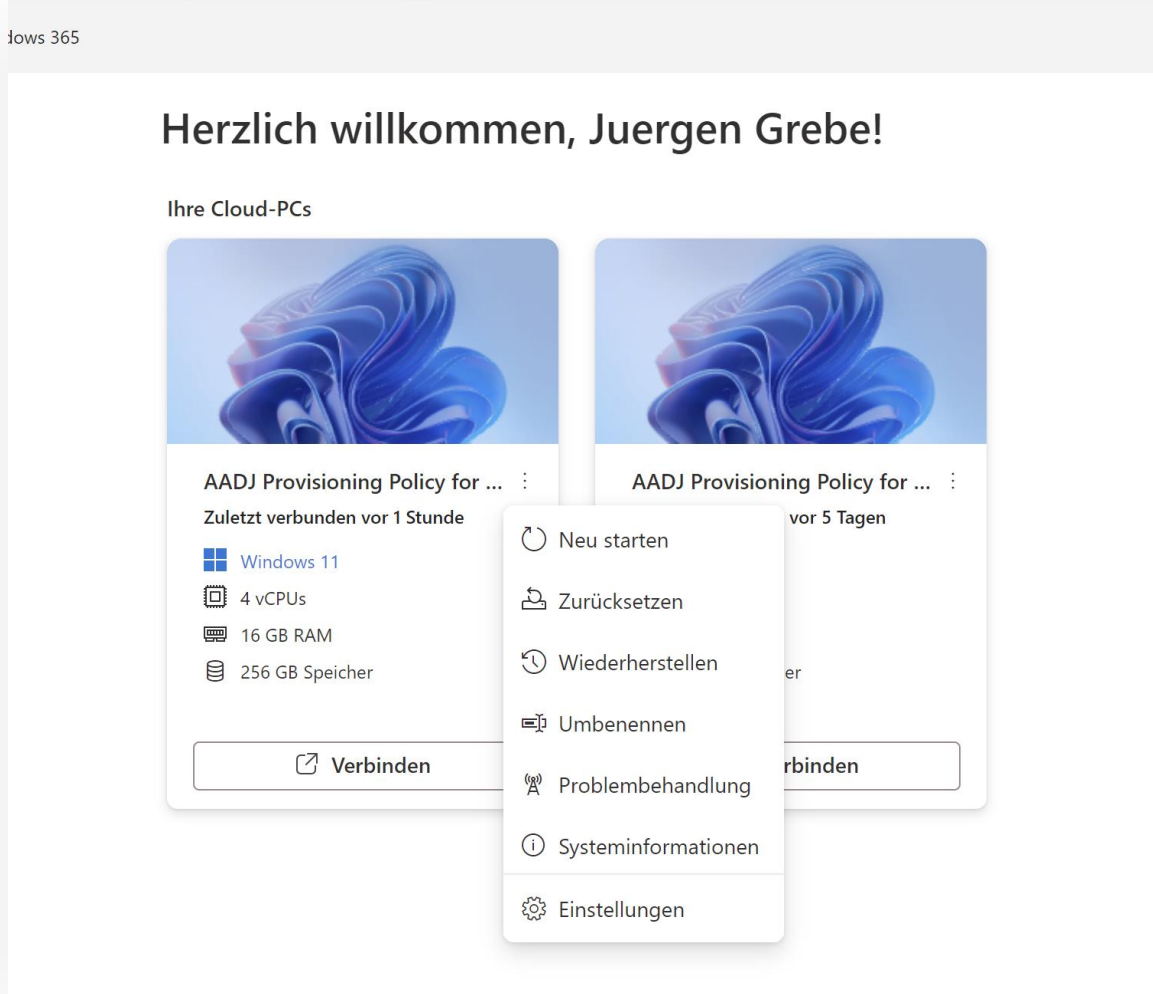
dows 365

Herzlich willkommen, Juergen Grebe!

Ihre Cloud-PCs

AADJ Provisioning Policy for ...

Zuletzt verbunden vor 1 Stunde

Windows 11

4 vCPUs

16 GB RAM

256 GB Speicher

Verbinden

AADJ Provisioning Policy for ...

vor 5 Tagen

er

rbinden

Neu starten

Zurücksetzen

Wiederherstellen

Umbenennen

Problembehandlung

Systeminformationen

Einstellungen